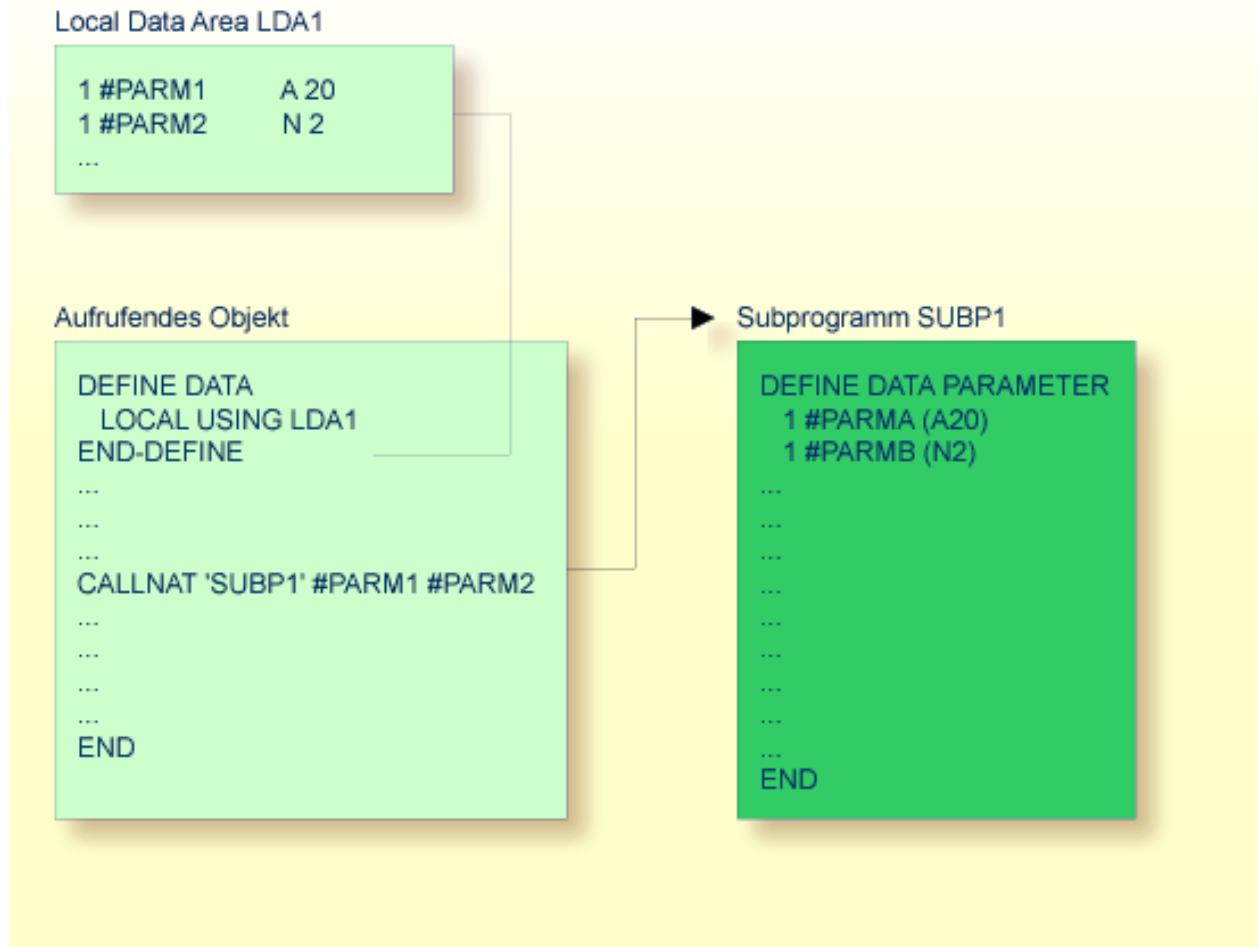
Local Data Area LDA1

1 #PARM1 A 20
1 #PARM2 N 2
...

Aufrufendes Objekt

DEFINE DATA
LOCAL USING LDA1
END-DEFINE
...
...
...
CALLNAT 'SUBP1' #PARM1 #PARM2
...
...
...
...
END

Subprogramm SUBP1

DEFINE DATA PARAMETER
1 #PARMA (A20)
1 #PARMB (N2)
...
...
...
...
...
...
...
...
...
END